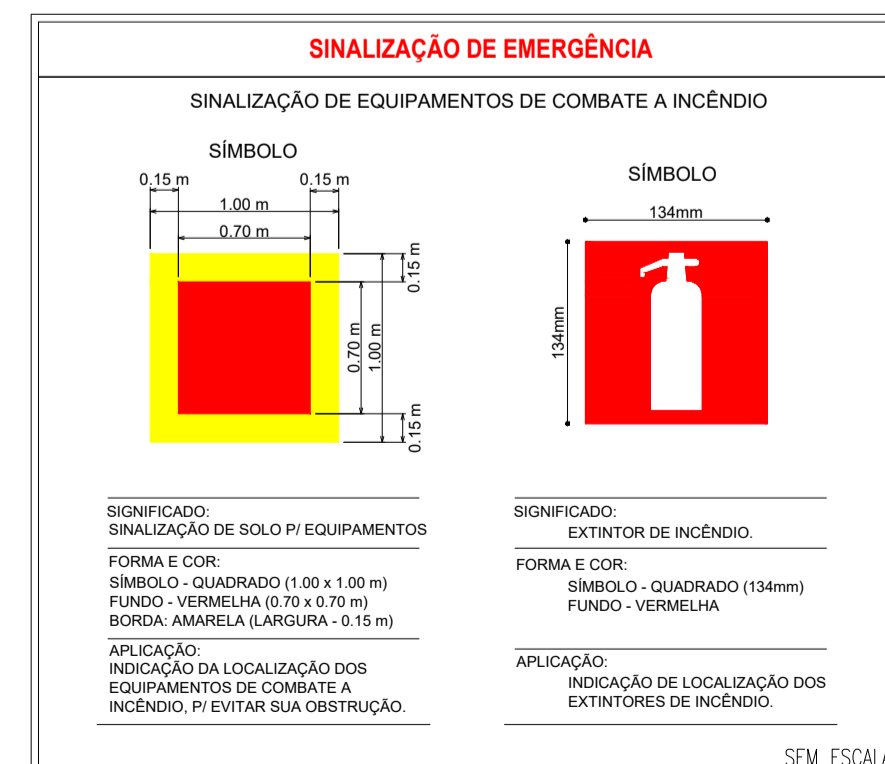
SINALIZAÇÃO DE EMERGÊNCIA

SINALIZAÇÃO DE EQUIPAMENTOS DE COMBATE A INCÊNDIO

SÍMBOLO

0.15 m
0.15 m
1.00 m
0.70 m
0.15 m
0.70 m
1.00 m
0.15 m

SÍMBOLO

134mm
134mm

SIGNIFICADO:
SINALIZAÇÃO DE SOLO P/ EQUIPAMENTOS

FORMA E COR:
SÍMBOLO - QUADRADO (1.00 x 1.00 m)
FUNDO - VERMELHA (0.70 x 0.70 m)
BORDA: AMARELA (LARGURA - 0.15 m)

APLICAÇÃO:
INDICAÇÃO DA LOCALIZAÇÃO DOS EQUIPAMENTOS DE COMBATE A INCÊNDIO, P/ EVITAR SUA OBSTRUÇÃO.

SIGNIFICADO:
EXTINTOR DE INCÊNDIO.

FORMA E COR:
SÍMBOLO - QUADRADO (134mm)
FUNDO - VERMELHA

APLICAÇÃO:
INDICAÇÃO DE LOCALIZAÇÃO DOS EXTINTORES DE INCÊNDIO.

SEM ESCAL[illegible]